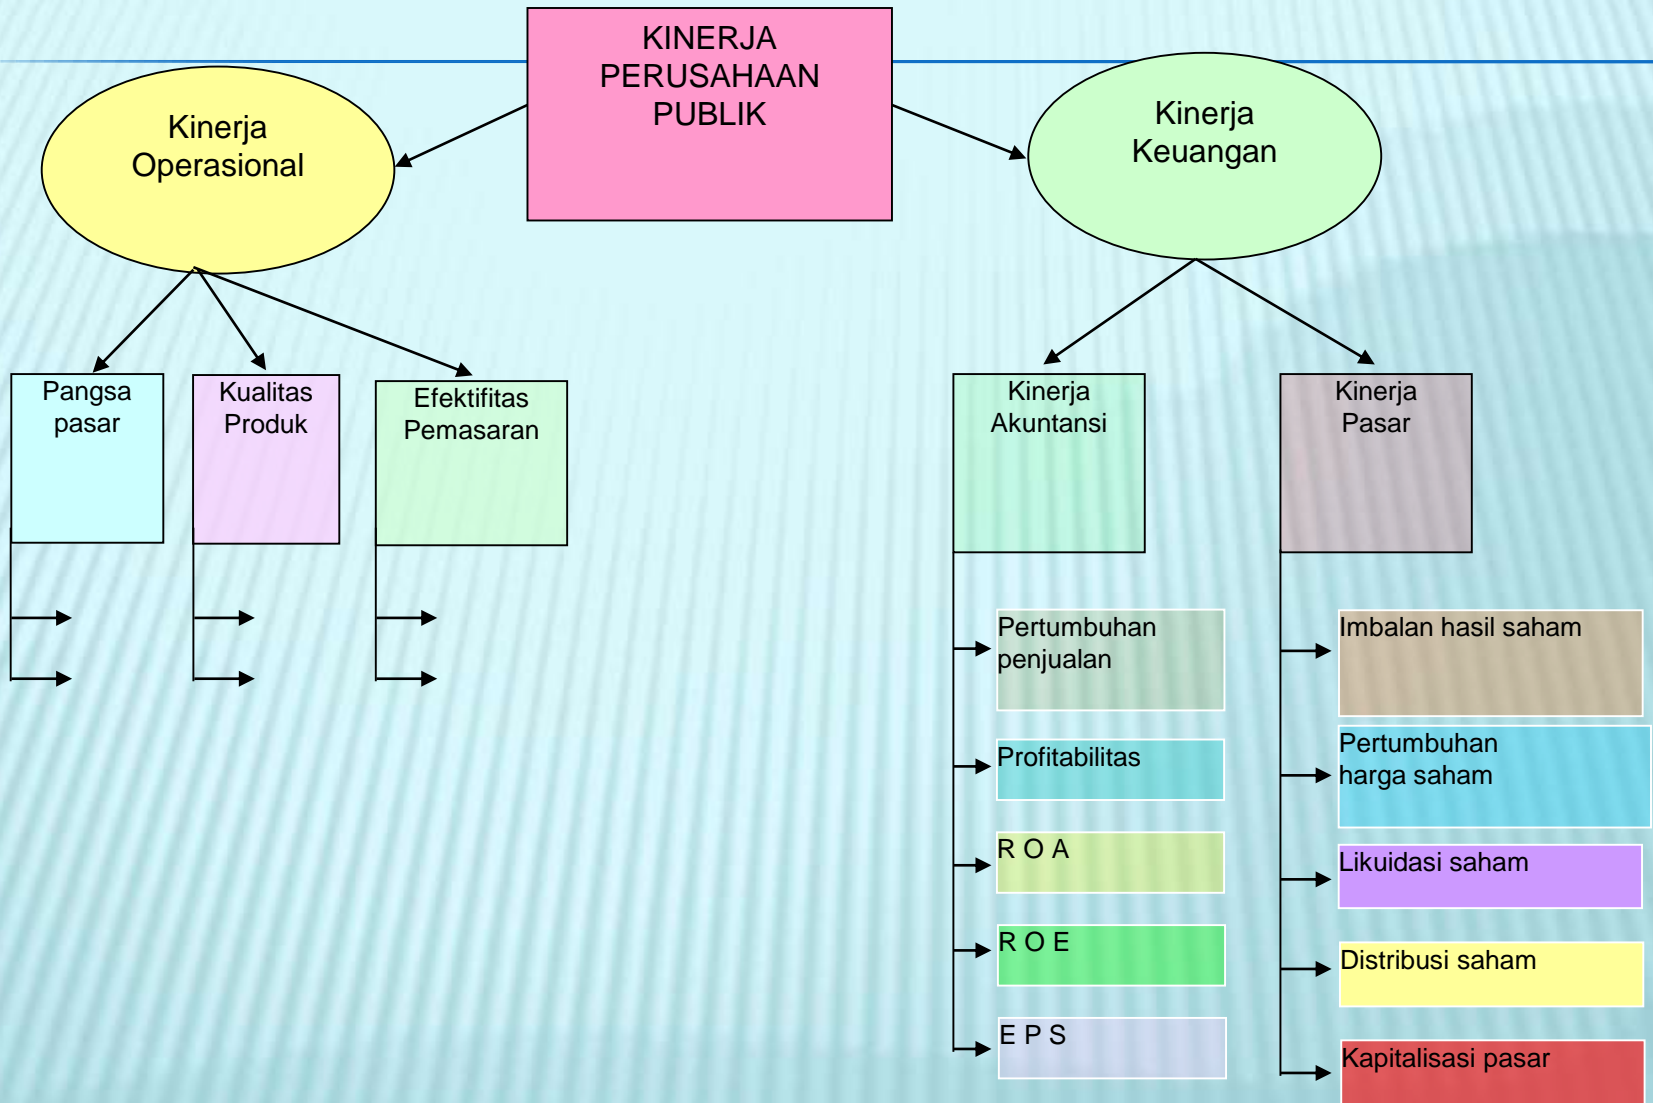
KINERJA PERUSAHAAN PUBLIK

Kinerja Operasional

Kinerja Keuangan

Pangsa pasar

Kualitas Produk

Efektifitas Pemasaran

Kinerja Akuntansi

Kinerja Pasar

Pertumbuhan penjualan

Profitabilitas

R O A

R O E

E P S

Imbalan hasil saham

Pertumbuhan harga saham

Likuidasi saham

Distribusi saham

Kapitalisasi pasar